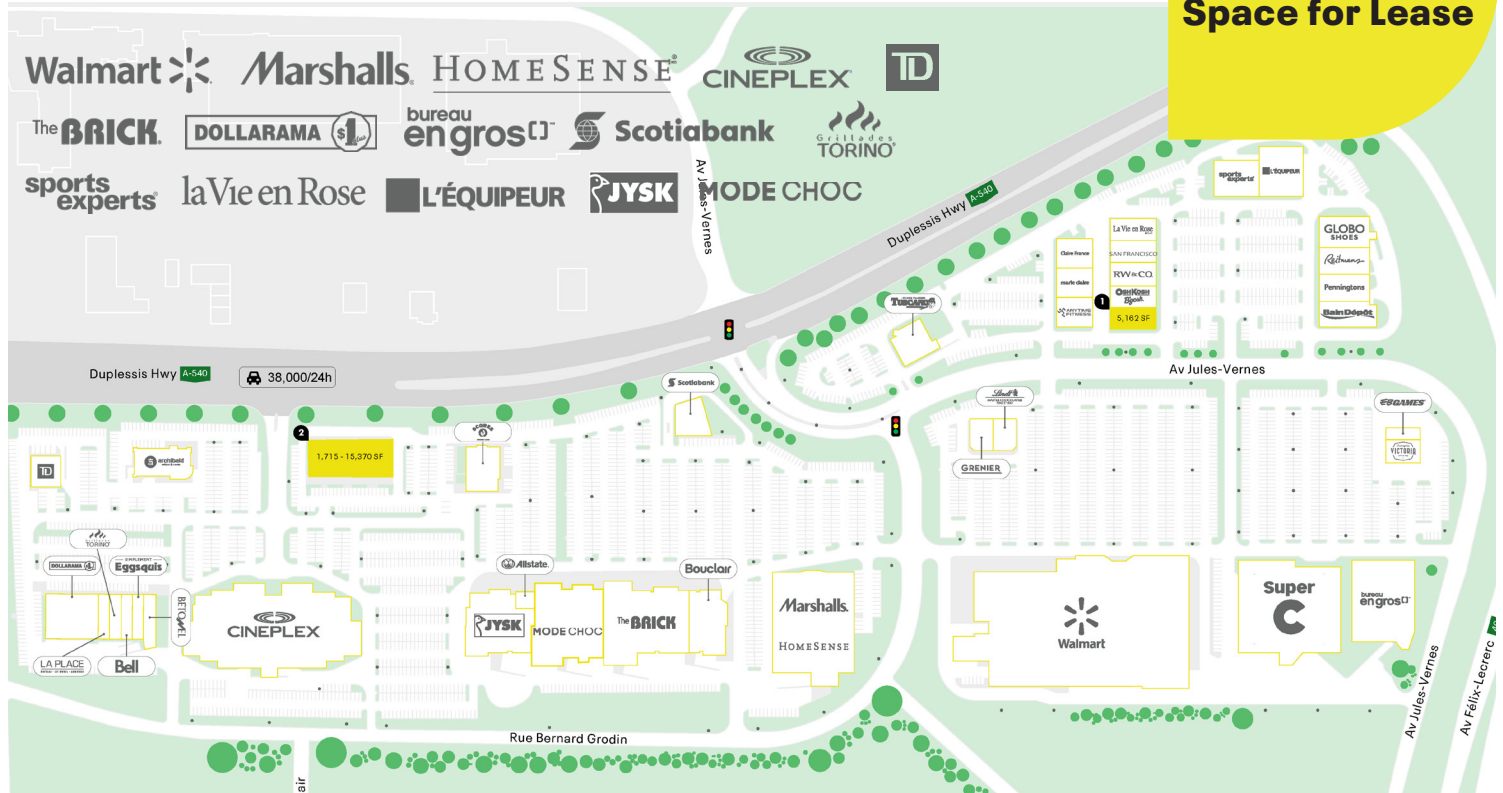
Space for Lease

Walmart Marshalls HOMESENSE CINEPLEX TD

The BRICK DOLLARAMA bureau en gros Scotiabank Grillades TORINO

sports experts la Vie en Rose L'ÉQUIPEUR JYSK MODE CHOC

Av Jules-Vernes

Duplessis Hwy A-540

sports experts L'ÉQUIPEUR

La Vie en Rose
SAN FRANCISCO
RW&CO.
OshKosh B'gosh
5,162 SF

Claire France
marie claire
ANYTIME FITNESS

1

GLOBO SHOES
Reitmans
Penningtons
Bain Dépôt

Toscana

Duplessis Hwy A-540

38,000/24h

Scotiabank

Av Jules-Vernes

Lindt

GAMES

VICTORIA

2

1,715 - 15,370 SF

GRENIER

TD

archibald

TORINO

DOLLARAMA

Eggsquis

BETOVEL

CINEPLEX

LA PLACE

Bell

Allstate

Bouclair

JYSK

MODE CHOC

The BRICK

Marshalls

HOMESENSE

Walmart

Super C

bureau en gros

Av Jules-Vernes

Av Félix-Leclerc

Rue Bernard Grodin

air